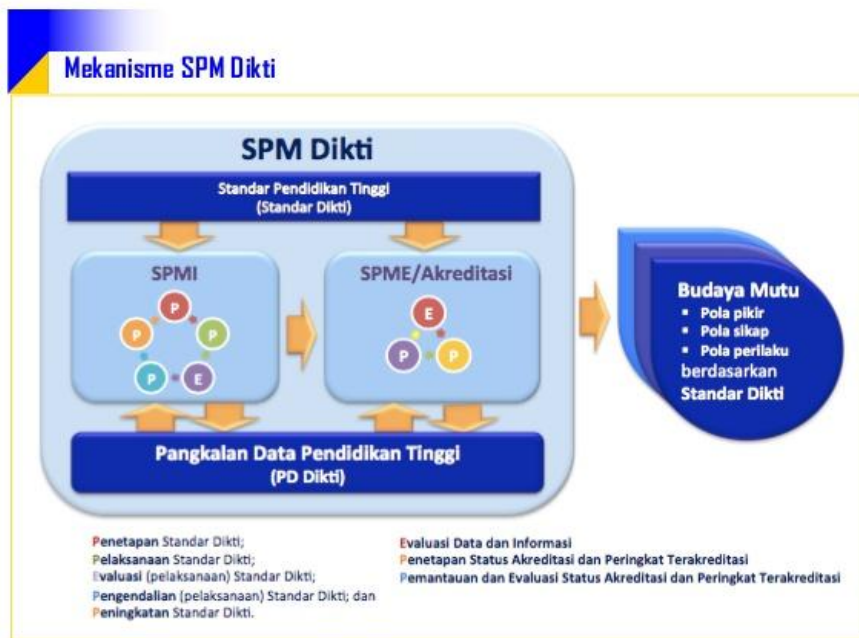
Mekanisme SPM Dikti

SPM Dikti

Standar Pendidikan Tinggi
(Standar Dikti)

SPMI

P P P P E

SPME/Akreditasi

E P P

Budaya Mutu
- Pola pikir
- Pola sikap
- Pola perilaku
berdasarkan
Standar Dikti

Pangkalan Data Pendidikan Tinggi
(PD Dikti)

Penetapan Standar Dikti;
Pelaksanaan Standar Dikti;
Evaluasi (pelaksanaan) Standar Dikti;
Pengendalian (pelaksanaan) Standar Dikti; dan
Peningkatan Standar Dikti.

Evaluasi Data dan Informasi
Penetapan Status Akreditasi dan Peringkat Terakreditasi
Pemantauan dan Evaluasi Status Akreditasi dan Peringkat Terakreditasi